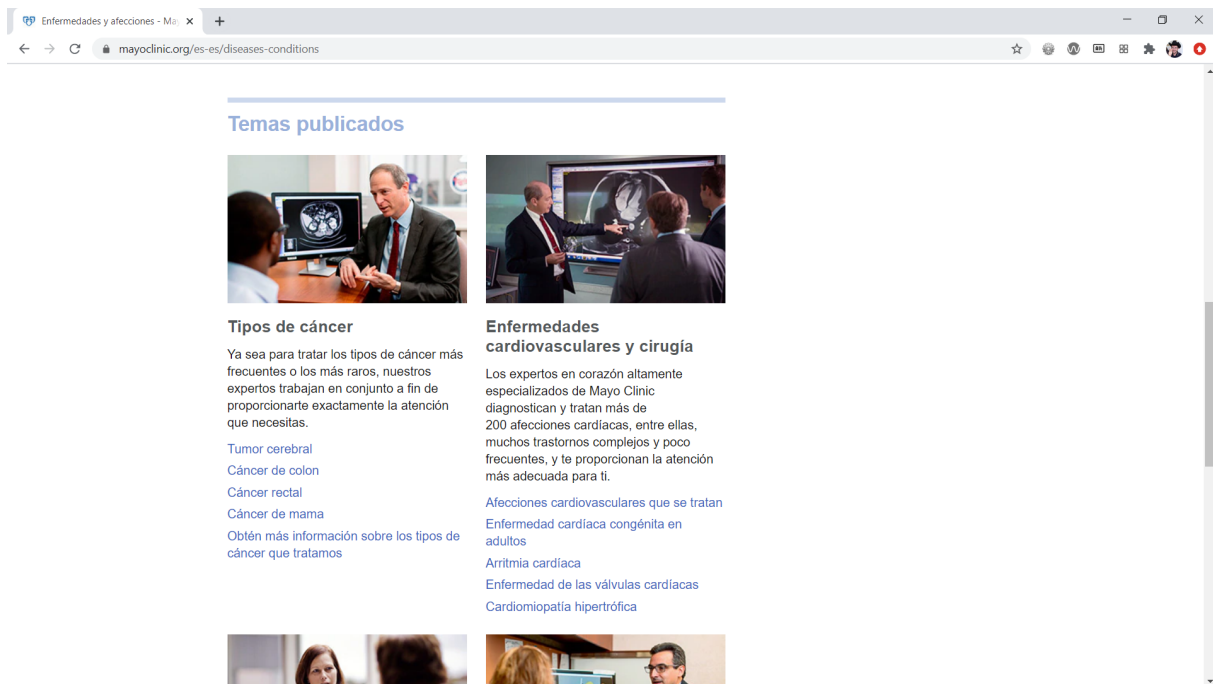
Enfermedades y afecciones - Ma

mayoclinic.org/es-es/diseases-conditions

Temas publicados

Tipos de cáncer

Ya sea para tratar los tipos de cáncer más frecuentes o los más raros, nuestros expertos trabajan en conjunto a fin de proporcionarte exactamente la atención que necesitas.

Tumor cerebral

Cáncer de colon

Cáncer rectal

Cáncer de mama

Obtén más información sobre los tipos de cáncer que tratamos

Enfermedades cardiovasculares y cirugía

Los expertos en corazón altamente especializados de Mayo Clinic diagnostican y tratan más de 200 afecciones cardíacas, entre ellas, muchos trastornos complejos y poco frecuentes, y te proporcionan la atención más adecuada para ti.

Afecciones cardiovasculares que se tratan

Enfermedad cardíaca congénita en adultos

Arritmia cardíaca

Enfermedad de las válvulas cardíacas

Cardiomiopatía hipertrófica